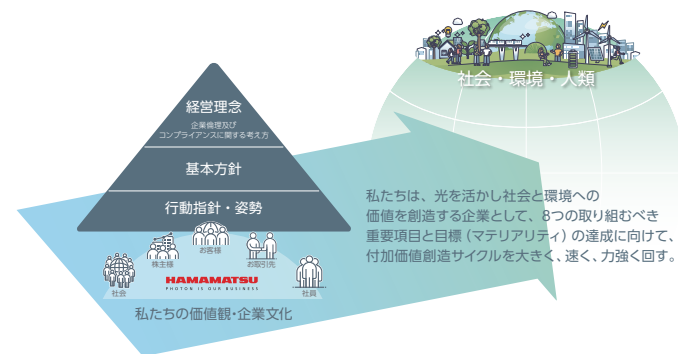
社会・環境・人類

経営理念

企業倫理及び
コンプライアンスに関する考え方

基本方針

行動指針・姿勢

株主様

お客様

お取引先

社会

社員

HAMAMATSU
PHOTON IS OUR BUSINESS

私たちの価値観・企業文化

私たちは、光を活かし社会と環境への価値を創造する企業として、8つの取り組むべき重要項目と目標（マテリアリティ）の達成に向けて、付加価値創造サイクルを大きく、速く、力強く回す。